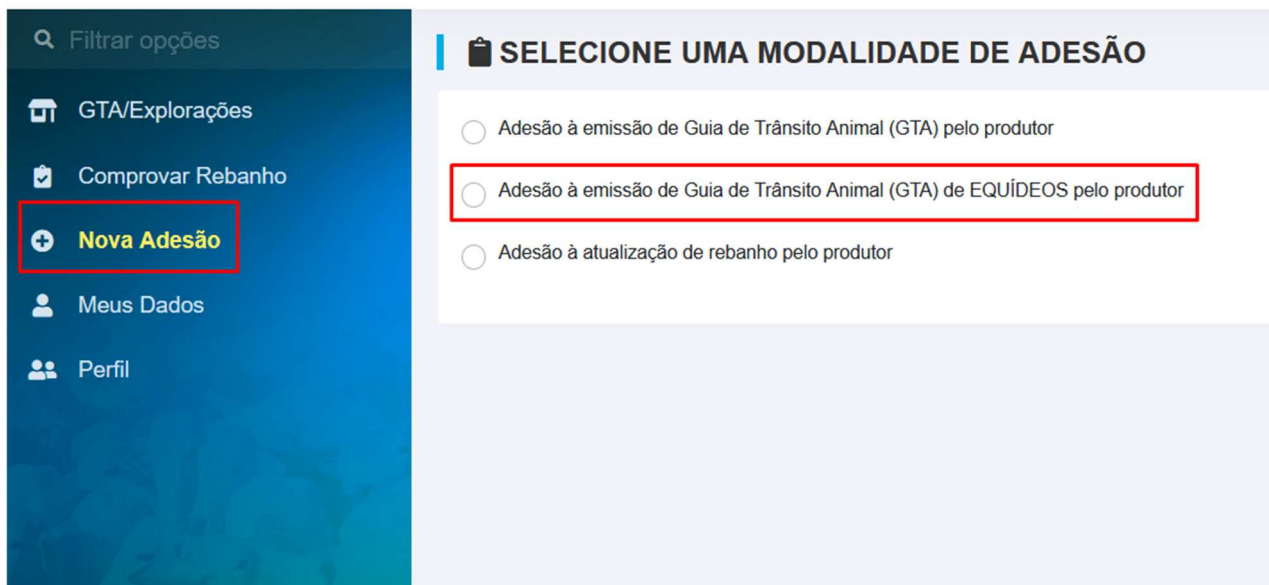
Filtrar opções

GTA/Explorações

Comprovar Rebanho

Nova Adesão

Meus Dados

Perfil

SELECIONE UMA MODALIDADE DE ADESÃO

Adesão à emissão de Guia de Trânsito Animal (GTA) pelo produtor

Adesão à emissão de Guia de Trânsito Animal (GTA) de EQUÍDEOS pelo produtor

Adesão à atualização de rebanho pelo produtor